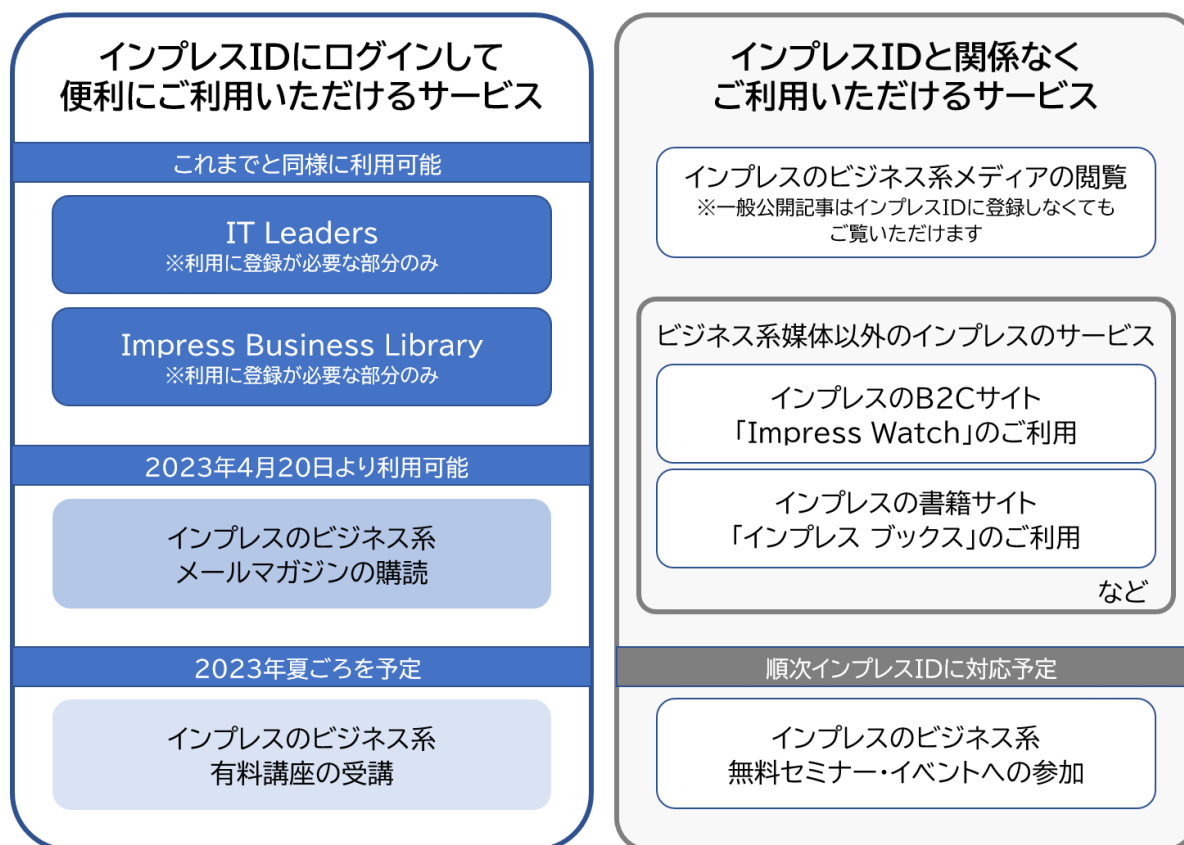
インプレスIDにログインして
便利にご利用いただけるサービス

これまでと同様に利用可能

IT Leaders
※利用に登録が必要な部分のみ

Impress Business Library
※利用に登録が必要な部分のみ

2023年4月20日より利用可能

インプレスのビジネス系
メールマガジンの購読

2023年夏ごろを予定

インプレスのビジネス系
有料講座の受講

インプレスIDと関係なく
ご利用いただけるサービス

インプレスのビジネス系メディアの閲覧
※一般公開記事はインプレスIDに登録しなくても
ご覧いただけます

ビジネス系媒体以外のインプレスのサービス

インプレスのB2Cサイト
「Impress Watch」のご利用

インプレスの書籍サイト
「インプレス ブックス」のご利用

など

順次インプレスIDに対応予定

インプレスのビジネス系
無料セミナー・イベントへの参加